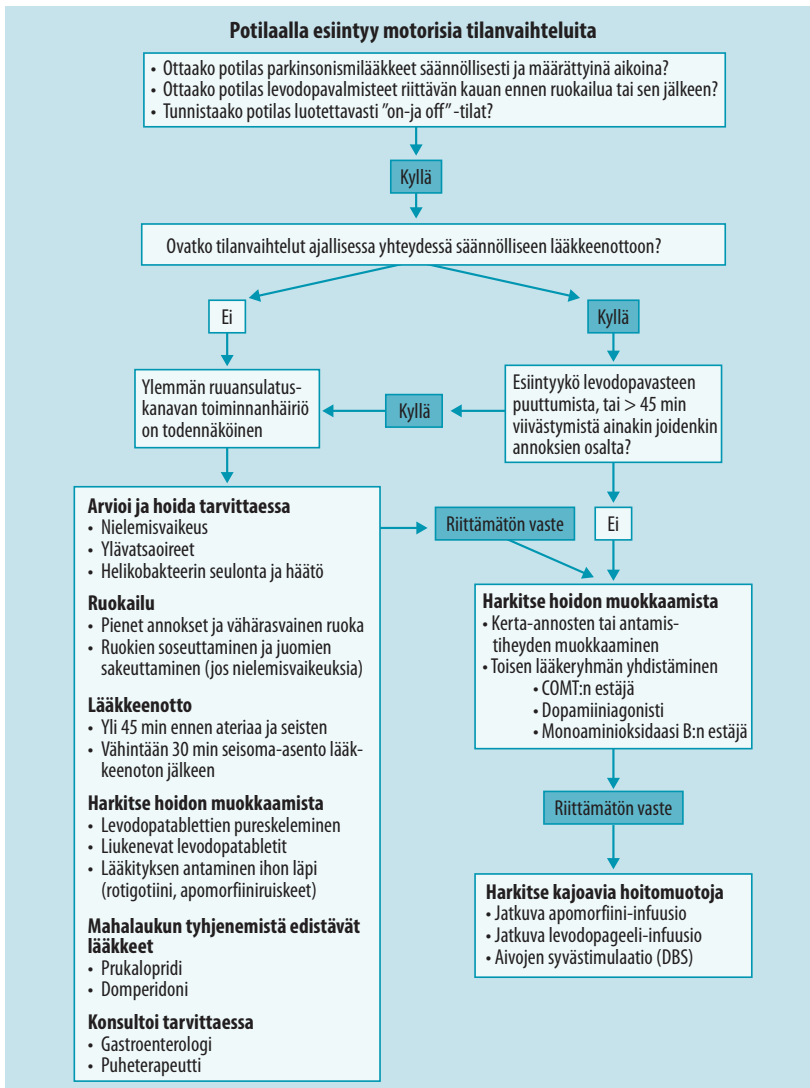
Potilaalla esiintyy motorisia tilanvaihteluita

• Ottaako potilas parkinsonismilääkkeet säännöllisesti ja määrättyinä aikoina?
• Ottaako potilas levodopavalmisteet riittävän kauan ennen ruokailua tai sen jälkeen?
• Tunnistaako potilas luotettavasti ”on-ja off” -tilat?

Kyllä

Ovatko tilanvaihtelut ajallisessa yhteydessä säännölliseen lääkkeenottoon?

Ei

Kyllä

Ylemmän ruuansulatuskanavan toiminnanhäiriö on todennäköinen

Kyllä

Esiintyykö levodopavasteen puuttumista, tai > 45 min viivästymistä ainakin joidenkin annoksien osalta?

Arvioi ja hoida tarvittaessa
• Nielemisvaikeus
• Ylävatsaoireet
• Helikobakteerin seulonta ja häätö

Ruokailu
• Pienet annokset ja vähärasvainen ruoka
• Ruokien soseuttaminen ja juomien sakeuttaminen (jos nielemisvaikeuksia)

Lääkkeenotto
• Yli 45 min ennen ateriaa ja seisten
• Vähintään 30 min seisoma-asento lääkkeenoton jälkeen

Harkitse hoidon muokkaamista
• Levodopatablettien pureskeleminen
• Liukenevat levodopatabletit
• Lääkityksen antaminen ihon läpi (rotigotiini, apomorfiiniruiskeet)

Mahalaukun tyhjenemistä edistävät lääkkeet
• Prukalopridi
• Domperidoni

Konsultoi tarvittaessa
• Gastroenterologi
• Puheterapeutti

Riittämätön vaste

Ei

Harkitse hoidon muokkaamista
• Kerta-annosten tai antamistiheyden muokkaaminen
• Toisen lääkeryhmän yhdistäminen
• COMT:n estäjä
• Dopamiiniagonisti
• Monoaminioksidaasi B:n estäjä

Riittämätön vaste

Harkitse kajoavia hoitomuotoja
• Jatkuva apomorfiini-infuusio
• Jatkuva levodopageeli-infuusio
• Aivojen syvästimulaatio (DBS)